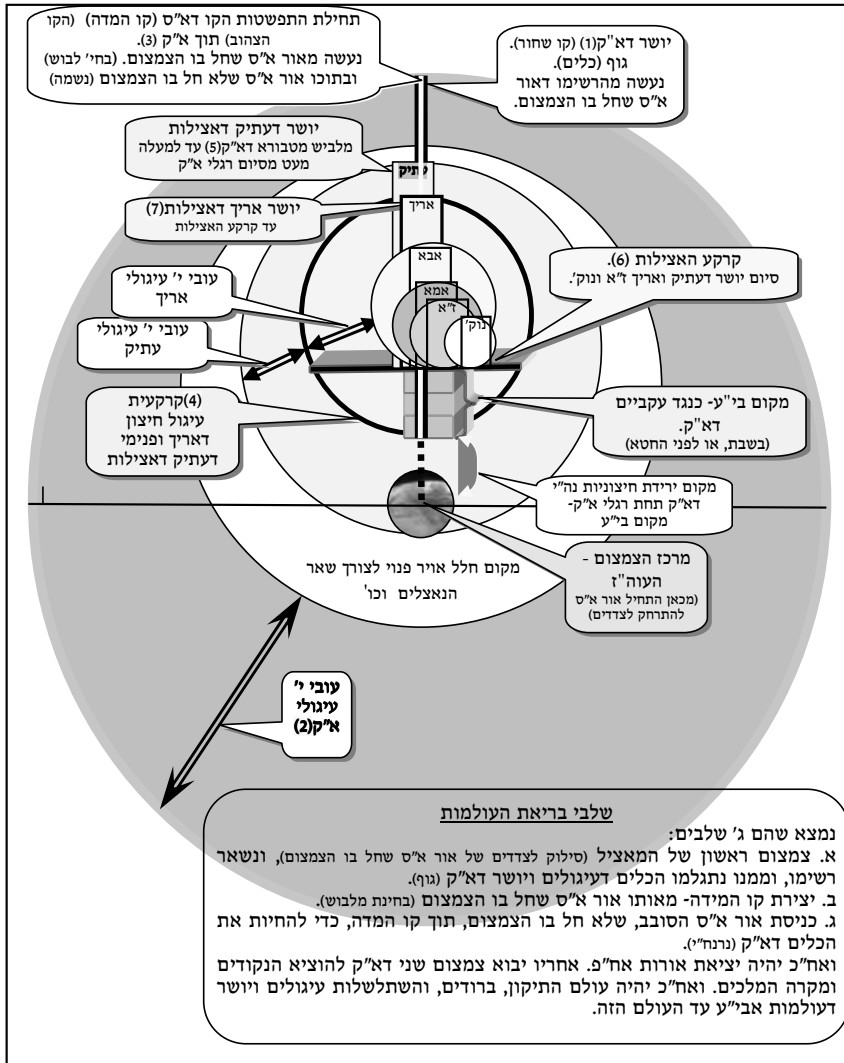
תחילת התפשטות הקו דא"ס (קו המדה) (הקו הצהוב) תוך א"ק (3). נעשה מאור א"ס שחל בו הצמצום. (בחי' לבוש) ובתוכו אור א"ס שלא חל בו הצמצום (נשמה)

יושר דא"ק(1) (קו שחור). גוף (כלים). נעשה מהרשימו דאור א"ס שחל בו הצמצום.

יושר דעתיק דאצילות
מלביש מטבורא דא"ק(5) עד למעלה מעט מסיום רגלי א"ק

עתיק

יושר אריך דאצילות(7)
עד קרקע האצילות

אריך

אבא

אמא

ז"א

נוק'

קרקע האצילות (6).
סיום יושר דעתיק ואריך ז"א ונוק'.

עובי י' עיגולי אריך

עובי י' עיגולי עתיק

(4)קרקעית עיגול חיצון דאריך ופנימי דעתיק דאצילות

מקום בי"ע- כנגד עקביים דא"ק.
(בשבת, או לפני החטא)

מקום ירידת חיצוניות נה"י דא"ק תחת רגלי א"ק- מקום בי"ע

מקום חלל אויר פנוי לצורך שאר הנאצלים וכו'

מרכז הצמצום - העוה"ז
(מכאן התחיל אור א"ס להתרחק לצדדים)

עובי י' עיגולי א"ק(2)

שלבי בריאת העולמות

נמצא שהם ג' שלבים:
א. צמצום ראשון של המאציל (סילוק לצדדים של אור א"ס שחל בו הצמצום), ונשאר רשימו, וממנו נתגלמו הכלים דעיגולים ויושר דא"ק (גוף).
ב. יצירת קו המידה- מאותו אור א"ס שחל בו הצמצום (בחינת מלבוש).
ג. כניסת אור א"ס הסובב, שלא חל בו הצמצום, תוך קו המדה, כדי להחיות את הכלים דא"ק (נרנח"י).
ואח"כ יהיה יציאת אורות אח"פ. אחריו יבוא צמצום שני דא"ק להוציא הנקודים ומקרה המלכים. ואח"כ יהיה עולם התיקון, ברודים, והשתלשלות עיגולים ויושר דעולמות אבי"ע עד העולם הזה.